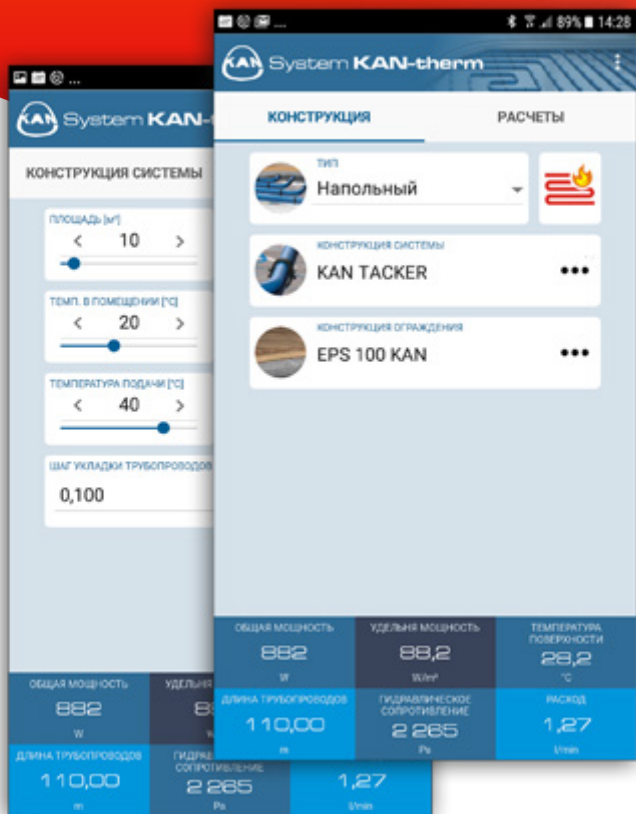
89% 14:28

KAN System KAN-therm

КОНСТРУКЦИЯ

РАСЧЕТЫ

ТИП
Напольный

КОНСТРУКЦИЯ СИСТЕМЫ
KAN TACKER

КОНСТРУКЦИЯ ОГРАЖДЕНИЯ
EPS 100 KAN

ОБЩАЯ МОЩНОСТЬ
882
W

УДЕЛЬНЯ МОЩНОСТЬ
88,2
W/m²

ТЕМПЕРАТУРА ПОВЕРХНОСТИ
28,2
°C

ДЛИНА ТРУБОПРОВОДОВ
110,00
m

ГИДРАВЛИЧЕСКОЕ СОПРОТИВЛЕНИЕ
2 265
Pa

РАСХОД
1,27
l/min

KAN System KAN-

КОНСТРУКЦИЯ СИСТЕМЫ

ПЛОЩАДЬ [м²]
10

ТЕМП. В ПОМЕЩЕНИИ [°C]
20

ТЕМПЕРАТУРА ПОДАЧИ [°C]
40

ШАГ УКЛАДКИ ТРУБОПРОВОДОВ
0,100

ОБЩАЯ МОЩНОСТЬ
882
W

УДЕЛЬНЯ
8
W

ДЛИНА ТРУБОПРОВОДОВ
110,00
m

ГИДРАВ
СОПРОТИВЛЕНИЕ
2 265
Pa

1,27
l/min